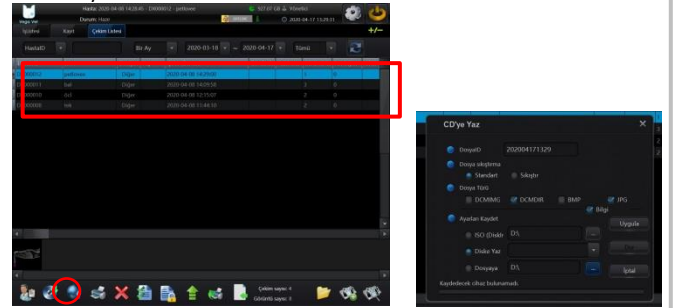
Hasta: 2020-04-08 14:28:45 - D000012 - pettovee
Durum: Hazır
927.07 GB
Yönetici
2020-04-17 15:29:51
İşlühne
Kayıt
Çekim Listesi
+/−
HastaID
Bir Ay
2020-03-18
2020-04-17
Sonsi

| | | | | | | |
|---|---|---|---|---|---|---|
| D000012 | pettovee | Diğer | 2020-04-08 14:29:00 | | 1 | 0 |
| D000011 | bvk | Diğer | 2020-04-08 14:29:58 | | 2 | 0 |
| D000010 | dvd | Diğer | 2020-04-08 12:15:07 | | 2 | 0 |
| D000008 | bvk | Diğer | 2020-04-08 11:44:10 | | 2 | 0 |

Çekim sayısı: 0
Görüntü sayısı: 0

CD'ye Yaz
DosyaID 202004171329
Dosya sıkıştırma
Standart
Sıkıştır
Dosya Türü
DCMIMG
DCMDIR
BMP
JPG
Bilgi
Ayarları Kaydet
Uygula
ISO (Disk)
D:\
Diske Yaz
Dosyaya
D:\
...
İptal
Kaydedecek cihaz bulunamadı.